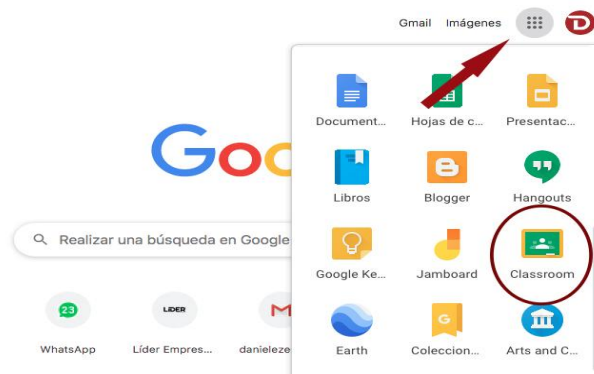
Gmail Imágenes

D

Goo

Realizar una búsqueda en Google

23

WhatsApp

LIDER

Líder Empres...

M

danieleze

Document...

Hojas de c...

Presentac...

Libros

Blogger

Hangouts

Google Ke...

Jamboard

Classroom

Earth

G

Coleccion...

Arts and C...